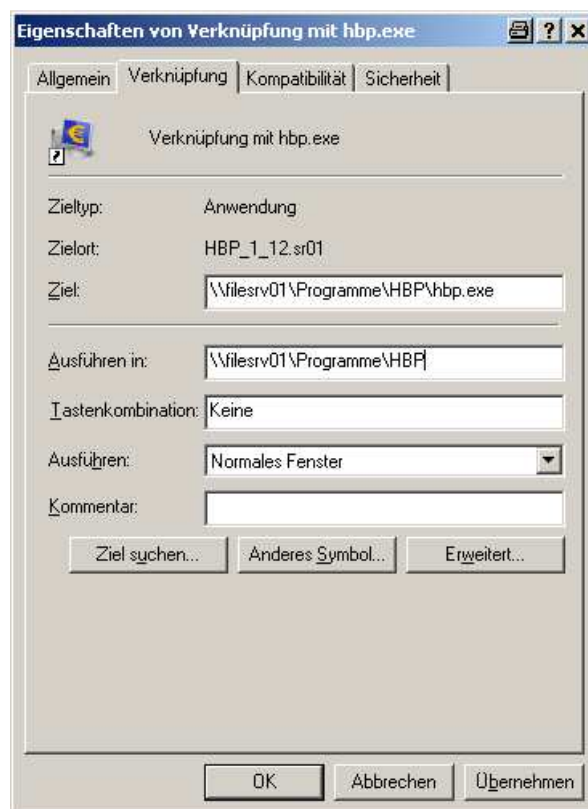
Eigenschaften von Verknüpfung mit hbp.exe

? X

Allgemein | Verknüpfung | Kompatibilität | Sicherheit

Verknüpfung mit hbp.exe

Zieltyp: Anwendung

Zielort: HBP_1_12.sr01

Ziel: \\filesrv01\Programme\HBP\hbp.exe

Ausführen in: \\filesrv01\Programme\HBP

Tastenkombination: Keine

Ausführen: Normales Fenster

Kommentar:

Ziel suchen... | Anderes Symbol... | Erweitert...

OK | Abbrechen | Übernehmen